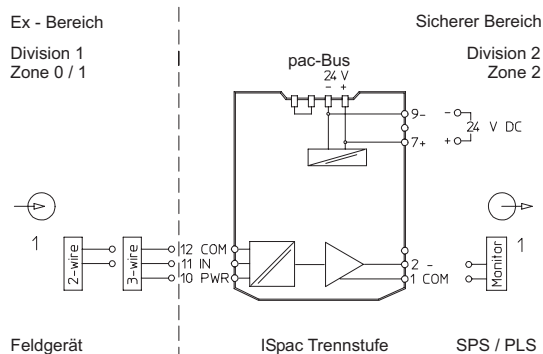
Ex - Bereich

Division 1
Zone 0 / 1

Sicherer Bereich

Division 2
Zone 2

pac-Bus
24 V
– +

9–
7+

–
24 V DC
+

1

2-wire

3-wire

12 COM
11 IN
10 PWR

2 –
1 COM

Monitor

1

Feldgerät

ISpac Trennstufe

SPS / PLS